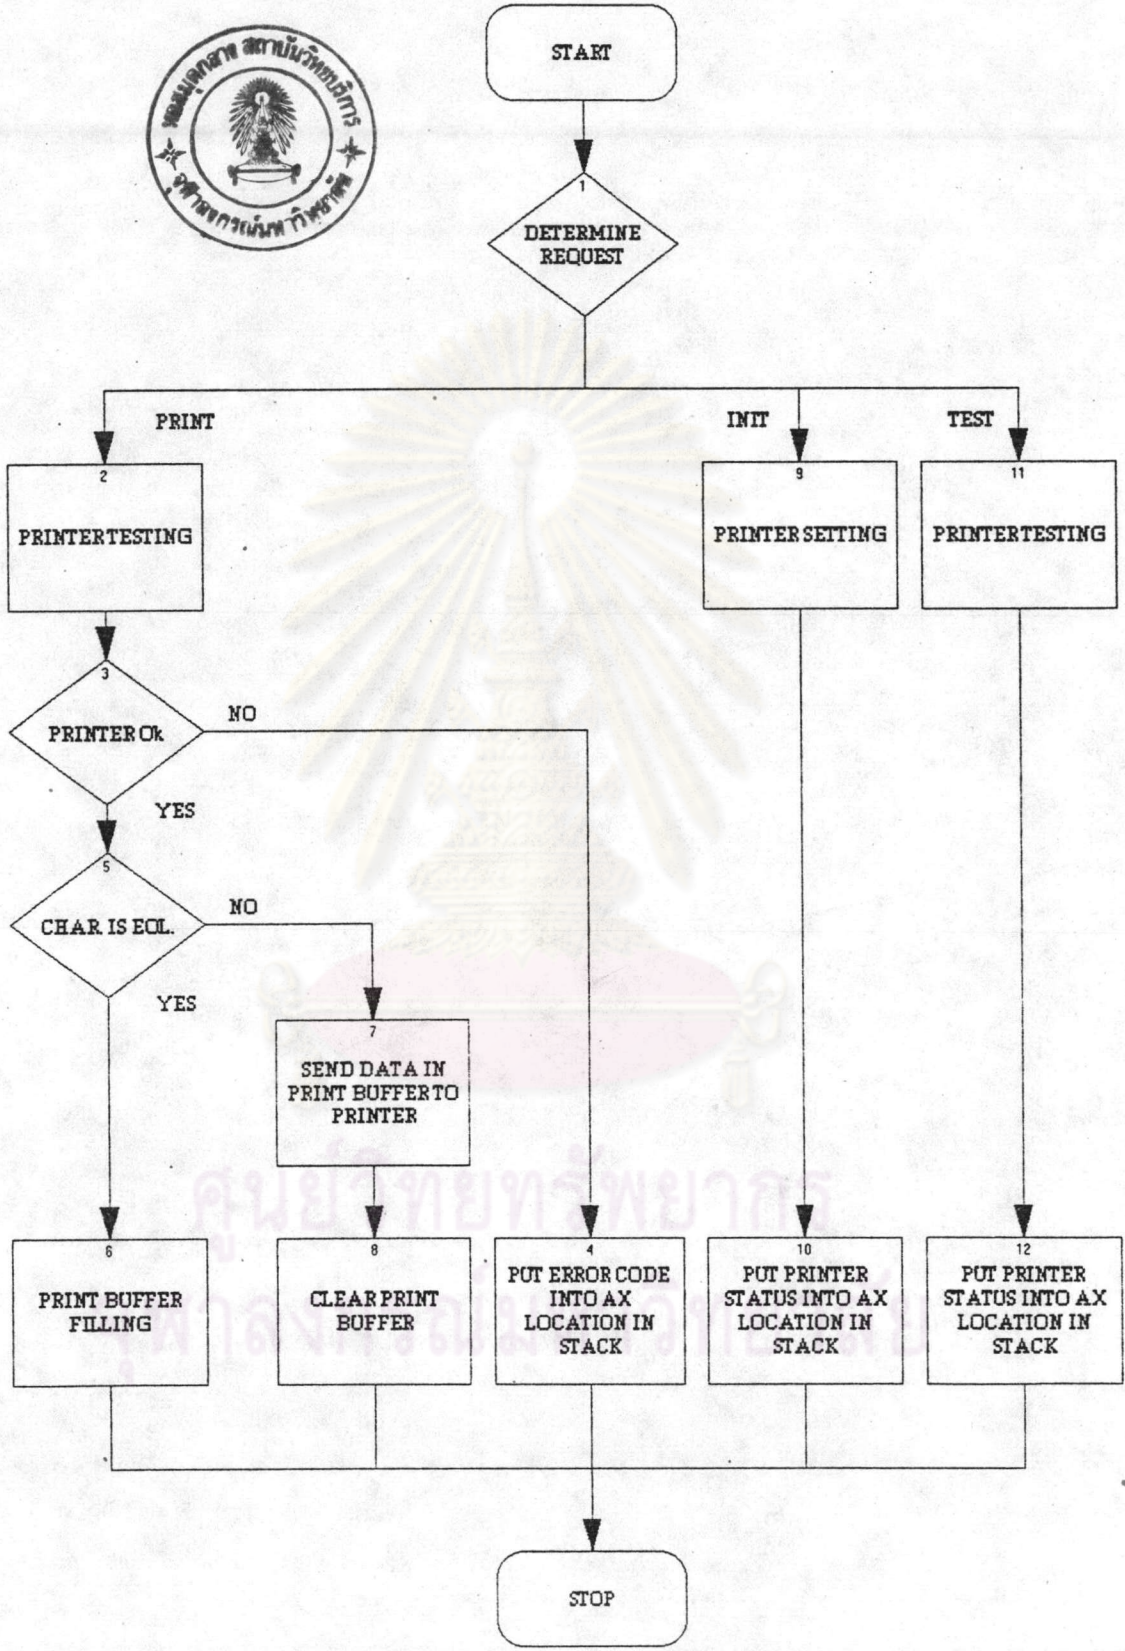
หอสมุดกลาง สถาบันวิทยบริการ จุฬาลงกรณ์มหาวิทยาลัย

START

1
DETERMINE REQUEST

PRINT

INIT

TEST

2
PRINTERTESTING

9
PRINTER SETTING

11
PRINTERTESTING

3
PRINTER Ok

NO

YES

5
CHAR IS EOL

NO

YES

7
SEND DATA IN PRINT BUFFER TO PRINTER

6
PRINT BUFFER FILLING

8
CLEAR PRINT BUFFER

4
PUT ERROR CODE INTO AX LOCATION IN STACK

10
PUT PRINTER STATUS INTO AX LOCATION IN STACK

12
PUT PRINTER STATUS INTO AX LOCATION IN STACK

STOP

ศูนย์วิทยทรัพยากร
จุฬาลงกรณ์มหาวิทยาลัย